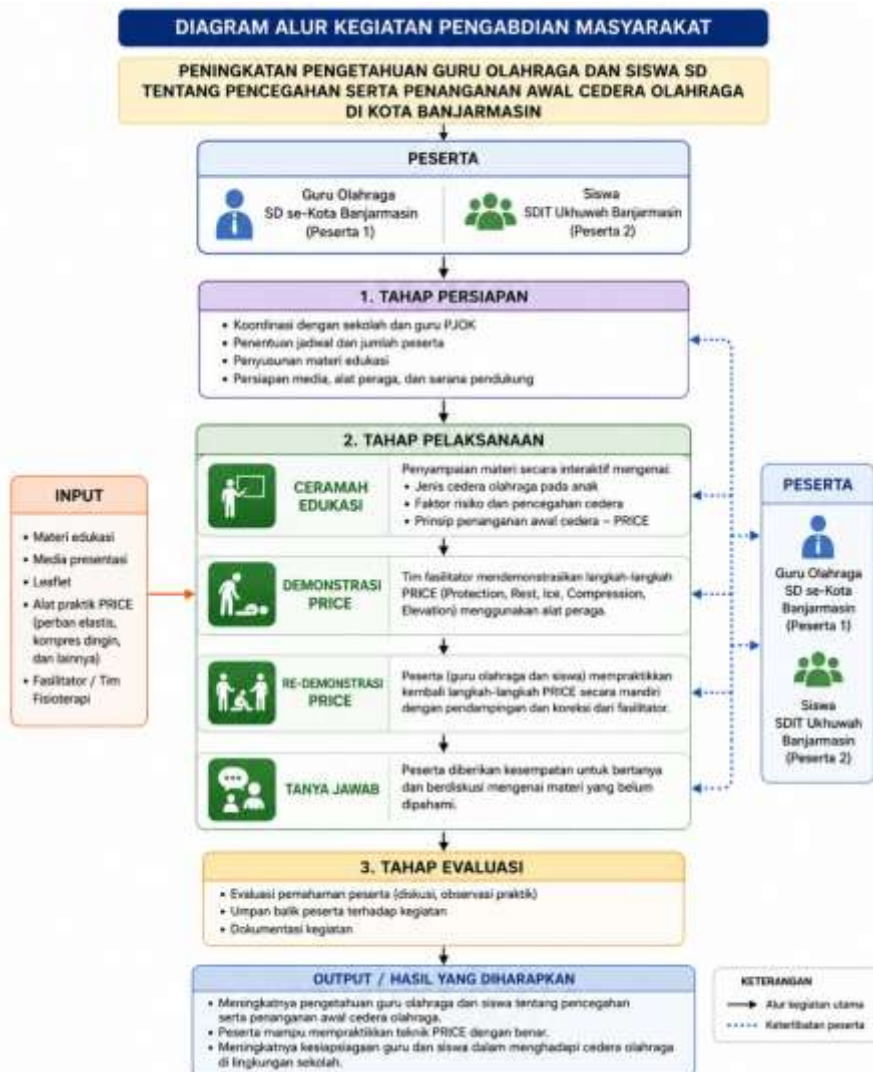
DIAGRAM ALUR KEGIATAN PENGABDIAN MASYARAKAT

PENINGKATAN PENGETAHUAN GURU OLAHRAGA DAN SISWA SD TENTANG PENCEGAHAN SERTA PENANGANAN AWAL CEDERA OLAHRAGA DI KOTA BANJARMASIN

PESERTA

Guru Olahraga
SD se-Kota Banjarmasin
(Peserta 1)

Siswa
SDIT Ukhuwah Banjarmasin
(Peserta 2)

1. TAHAP PERSIAPAN

• Koordinasi dengan sekolah dan guru PJOK
• Penentuan jadwal dan jumlah peserta
• Penyusunan materi edukasi
• Persiapan media, alat peraga, dan sarana pendukung

2. TAHAP PELAKSANAAN

INPUT

• Materi edukasi
• Media presentasi
• Leaflet
• Alat praktik PRICE (perban elastis, kompres dingin, dan lainnya)
• Fasilitator / Tim Fisioterapi

CERAMAH EDUKASI

Penyampaian materi secara interaktif mengenai:
• Jenis cedera olahraga pada anak
• Faktor risiko dan pencegahan cedera
• Prinsip penanganan awal cedera – PRICE

DEMONSTRASI PRICE

Tim fasilitator mendemonstrasikan langkah-langkah PRICE (Protection, Rest, Ice, Compression, Elevation) menggunakan alat peraga.

RE-DEMONSTRASI PRICE

Peserta (guru olahraga dan siswa) mempraktikkan kembali langkah-langkah PRICE secara mandiri dengan pendampingan dan koreksi dari fasilitator.

TANYA JAWAB

Peserta diberikan kesempatan untuk bertanya dan berdiskusi mengenai materi yang belum dipahami.

PESERTA

Guru Olahraga SD se-Kota Banjarmasin (Peserta 1)

Siswa SDIT Ukhuwah Banjarmasin (Peserta 2)

3. TAHAP EVALUASI

• Evaluasi pemahaman peserta (diskusi, observasi praktik)
• Umpan balik peserta terhadap kegiatan
• Dokumentasi kegiatan

OUTPUT / HASIL YANG DIHARAPKAN

• Meningkatnya pengetahuan guru olahraga dan siswa tentang pencegahan serta penanganan awal cedera olahraga.
• Peserta mampu mempraktikkan teknik PRICE dengan benar.
• Meningkatnya kesiapsiagaan guru dan siswa dalam menghadapi cedera olahraga di lingkungan sekolah.

KETERANGAN
Alur kegiatan utama
Keterlibatan peserta